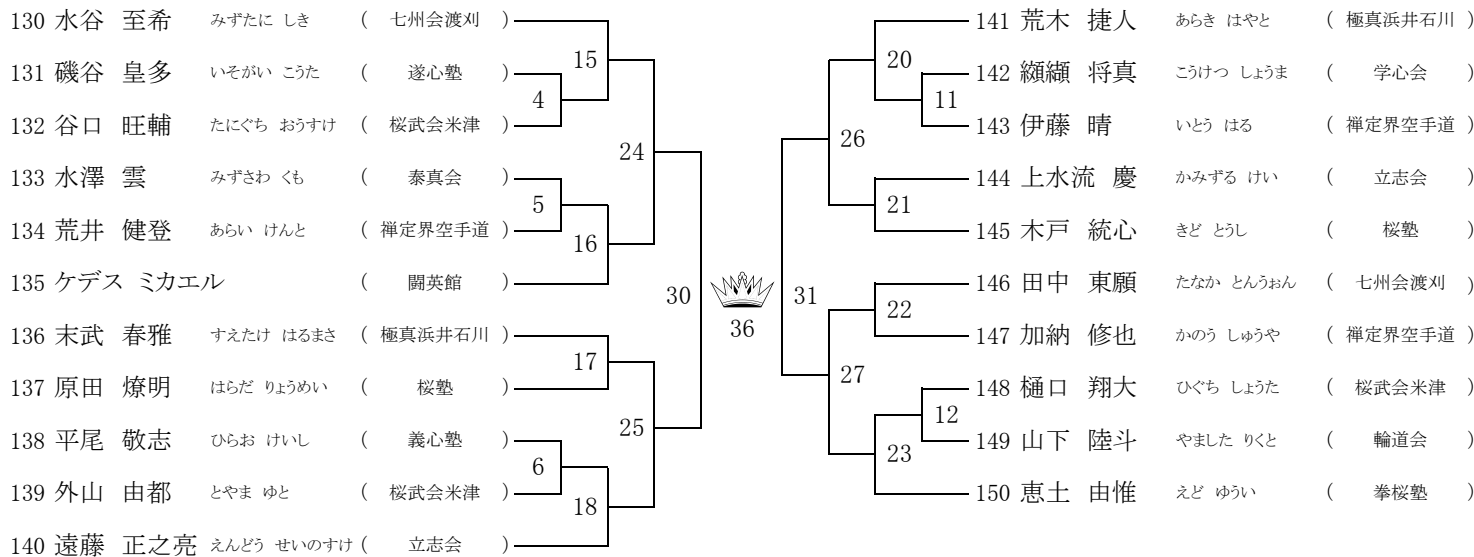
130 水谷　至希　みずたに しき　（　七州会渡刈　）
131 磯谷　皇多　いそがい こうた　（　遂心塾　）
132 谷口　旺輔　たにぐち おうすけ　（　桜武会米津　）
133 水澤　雲　みずさわ くも　（　泰真会　）
134 荒井　健登　あらい けんと　（　禅定界空手道　）
135 ケデス ミカエル　（　闘英館　）
136 末武　春雅　すえたけ はるまさ　（　極真浜井石川　）
137 原田　燎明　はらだ りょうめい　（　桜塾　）
138 平尾　敬志　ひらお けいし　（　義心塾　）
139 外山　由都　とやま ゆと　（　桜武会米津　）
140 遠藤　正之亮　えんどう せいのすけ（　立志会　）

15
4
24
5
16
30
17
25
6
18

36

31
20
11
26
21
22
27
12
23

141 荒木　捷人　あらき はやと　（　極真浜井石川　）
142 纐纈　将真　こうけつ しょうま　（　学心会　）
143 伊藤　晴　いとう はる　（　禅定界空手道　）
144 上水流　慶　かみずる けい　（　立志会　）
145 木戸　統心　きど とうし　（　桜塾　）
146 田中　東願　たなか とんうぉん　（　七州会渡刈　）
147 加納　修也　かのう しゅうや　（　禅定界空手道　）
148 樋口　翔大　ひぐち しょうた　（　桜武会米津　）
149 山下　陸斗　やました りくと　（　輪道会　）
150 恵土　由惟　えど ゆうい　（　拳桜塾　）